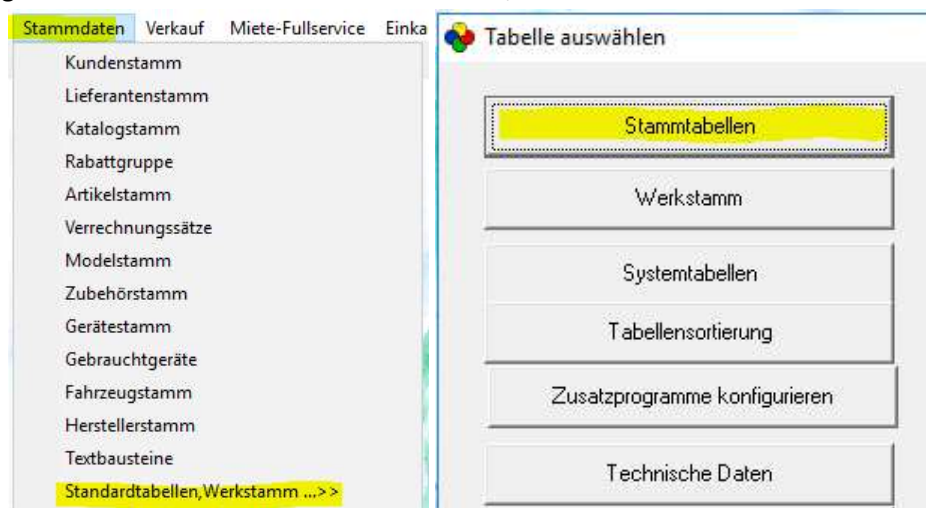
Stammdaten Verkauf Miete-Fullservice Einka

Kundenstamm
Lieferantenstamm
Katalogstamm
Rabattgruppe
Artikelstamm
Verrechnungssätze
Modelstamm
Zubehörstamm
Gerätestamm
Gebrauchtgeräte
Fahrzeugstamm
Herstellerstamm
Textbausteine
Standardtabellen,Werkstamm ...>>

Tabelle auswählen

Stammtabellen

Werkstamm

Systemtabellen

Tabellensortierung

Zusatzprogramme konfigurieren

Technische Daten